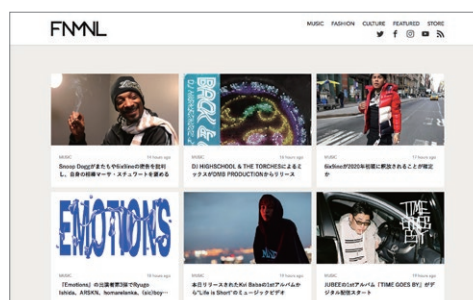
FNMNL

MUSIC FASHION CULTURE FEATURED STORE

BACK &

EMOTIONS

TIME GOES BY

MUSIC 16 hours ago
Snoop Doggがまたも6ix9ineの歌声を批判し、自身の相棒マーサ・スチュワートを褒める

MUSIC 16 hours ago
DJ HIGHSCHOOL & THE TORCHESによるアルバムがDMB PRODUCTIONからリリース

MUSIC 17 hours ago
6ix9ineが2020年初頭に解放されることが確定

MUSIC 19 hours ago
「Emotions」の出演者第3弾でRyugo Ishida、ARSKN、homarelanka、(sic)boy…

MUSIC 19 hours ago
本日リリースされたKvi Babaの1stアルバムから「Life is Short」のミュージックビデオ

MUSIC 19 hours ago
JUBEEの1stアルバム「TIME GOES BY」がデジタル配信スタート